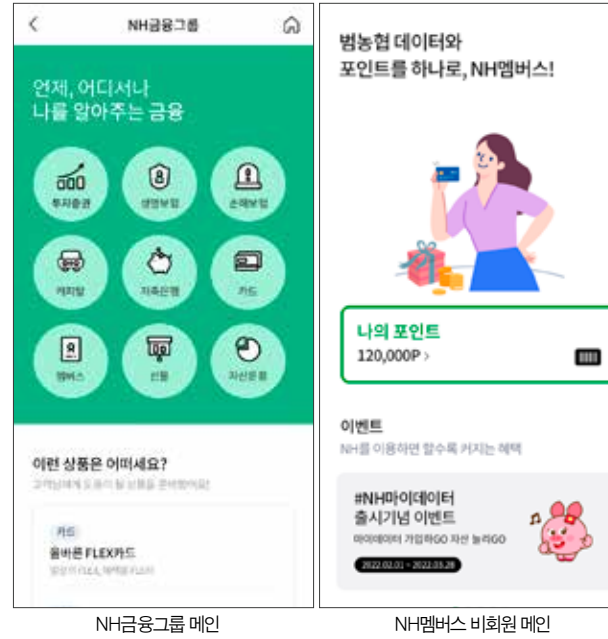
NH금융그룹

언제, 어디서나
나를 알아주는 금융

투자증권
생명보험
손해보험
캐피탈
저축은행
카드
멤버스
선물
자산운용

이런 상품은 어떠세요?
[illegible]

카드
올바른 FLEX카드
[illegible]

범농협 데이터와
포인트를 하나로, NH멤버스!

나의 포인트
120,000P >

이벤트
NH를 이용하면 할수록 커지는 혜택

#NH마이데이터
출시기념 이벤트
마이데이터 가입하GO 자산 늘리GO
2022.02.01 ~ 2022.03.28

NH금융그룹 메인

NH멤버스 비회원 메인